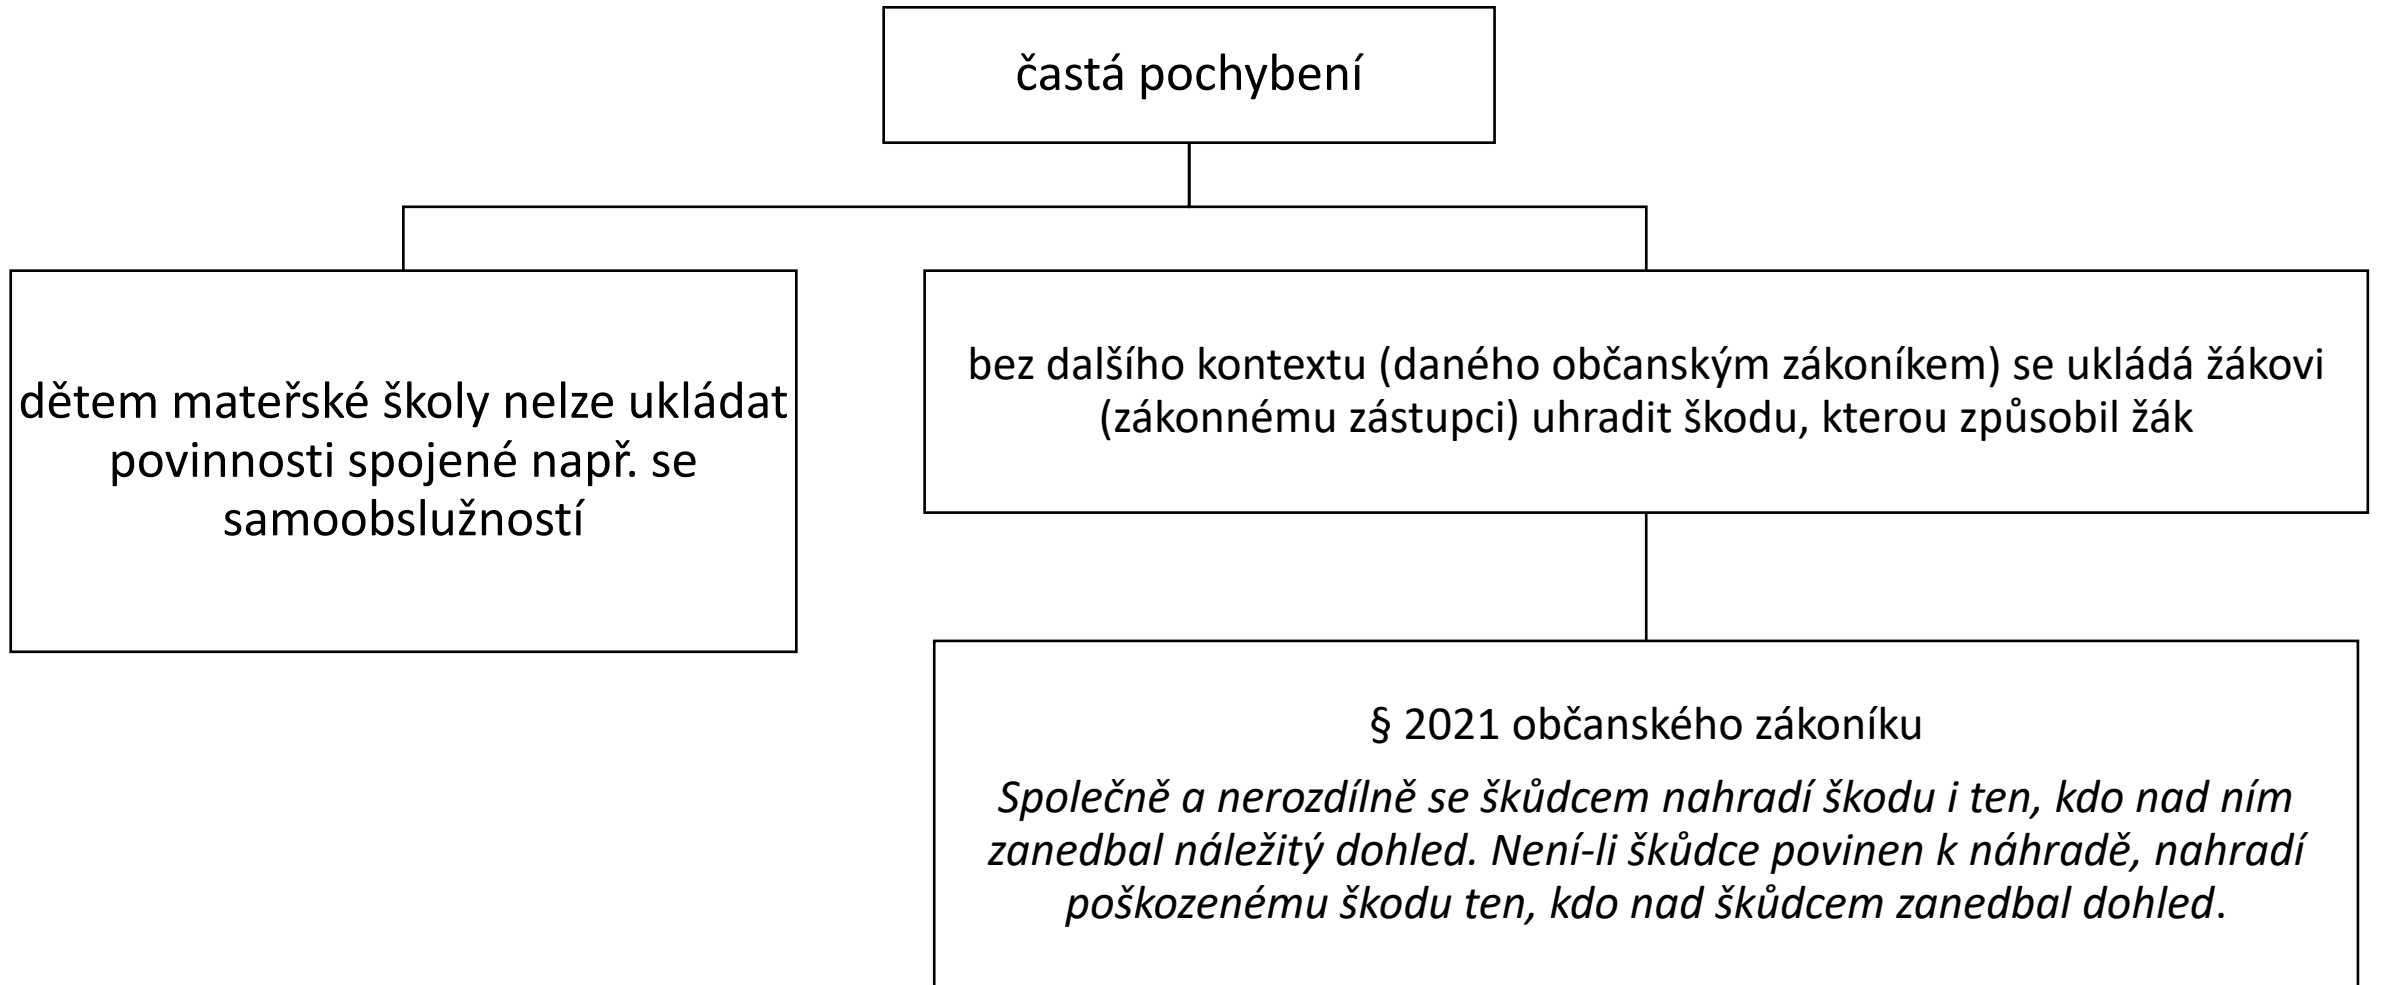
častá pochybení

dětem mateřské školy nelze ukládat povinnosti spojené např. se samoobslužností

bez dalšího kontextu (daného občanským zákoníkem) se ukládá žákovi (zákonnému zástupci) uhradit škodu, kterou způsobil žák

§ 2021 občanského zákoníku

*Společně a nerozdílně se škůdcem nahradí škodu i ten, kdo nad ním zanedbal náležitý dohled. Není-li škůdce povinen k náhradě, nahradí poškozenému škodu ten, kdo nad škůdcem zanedbal dohled*.